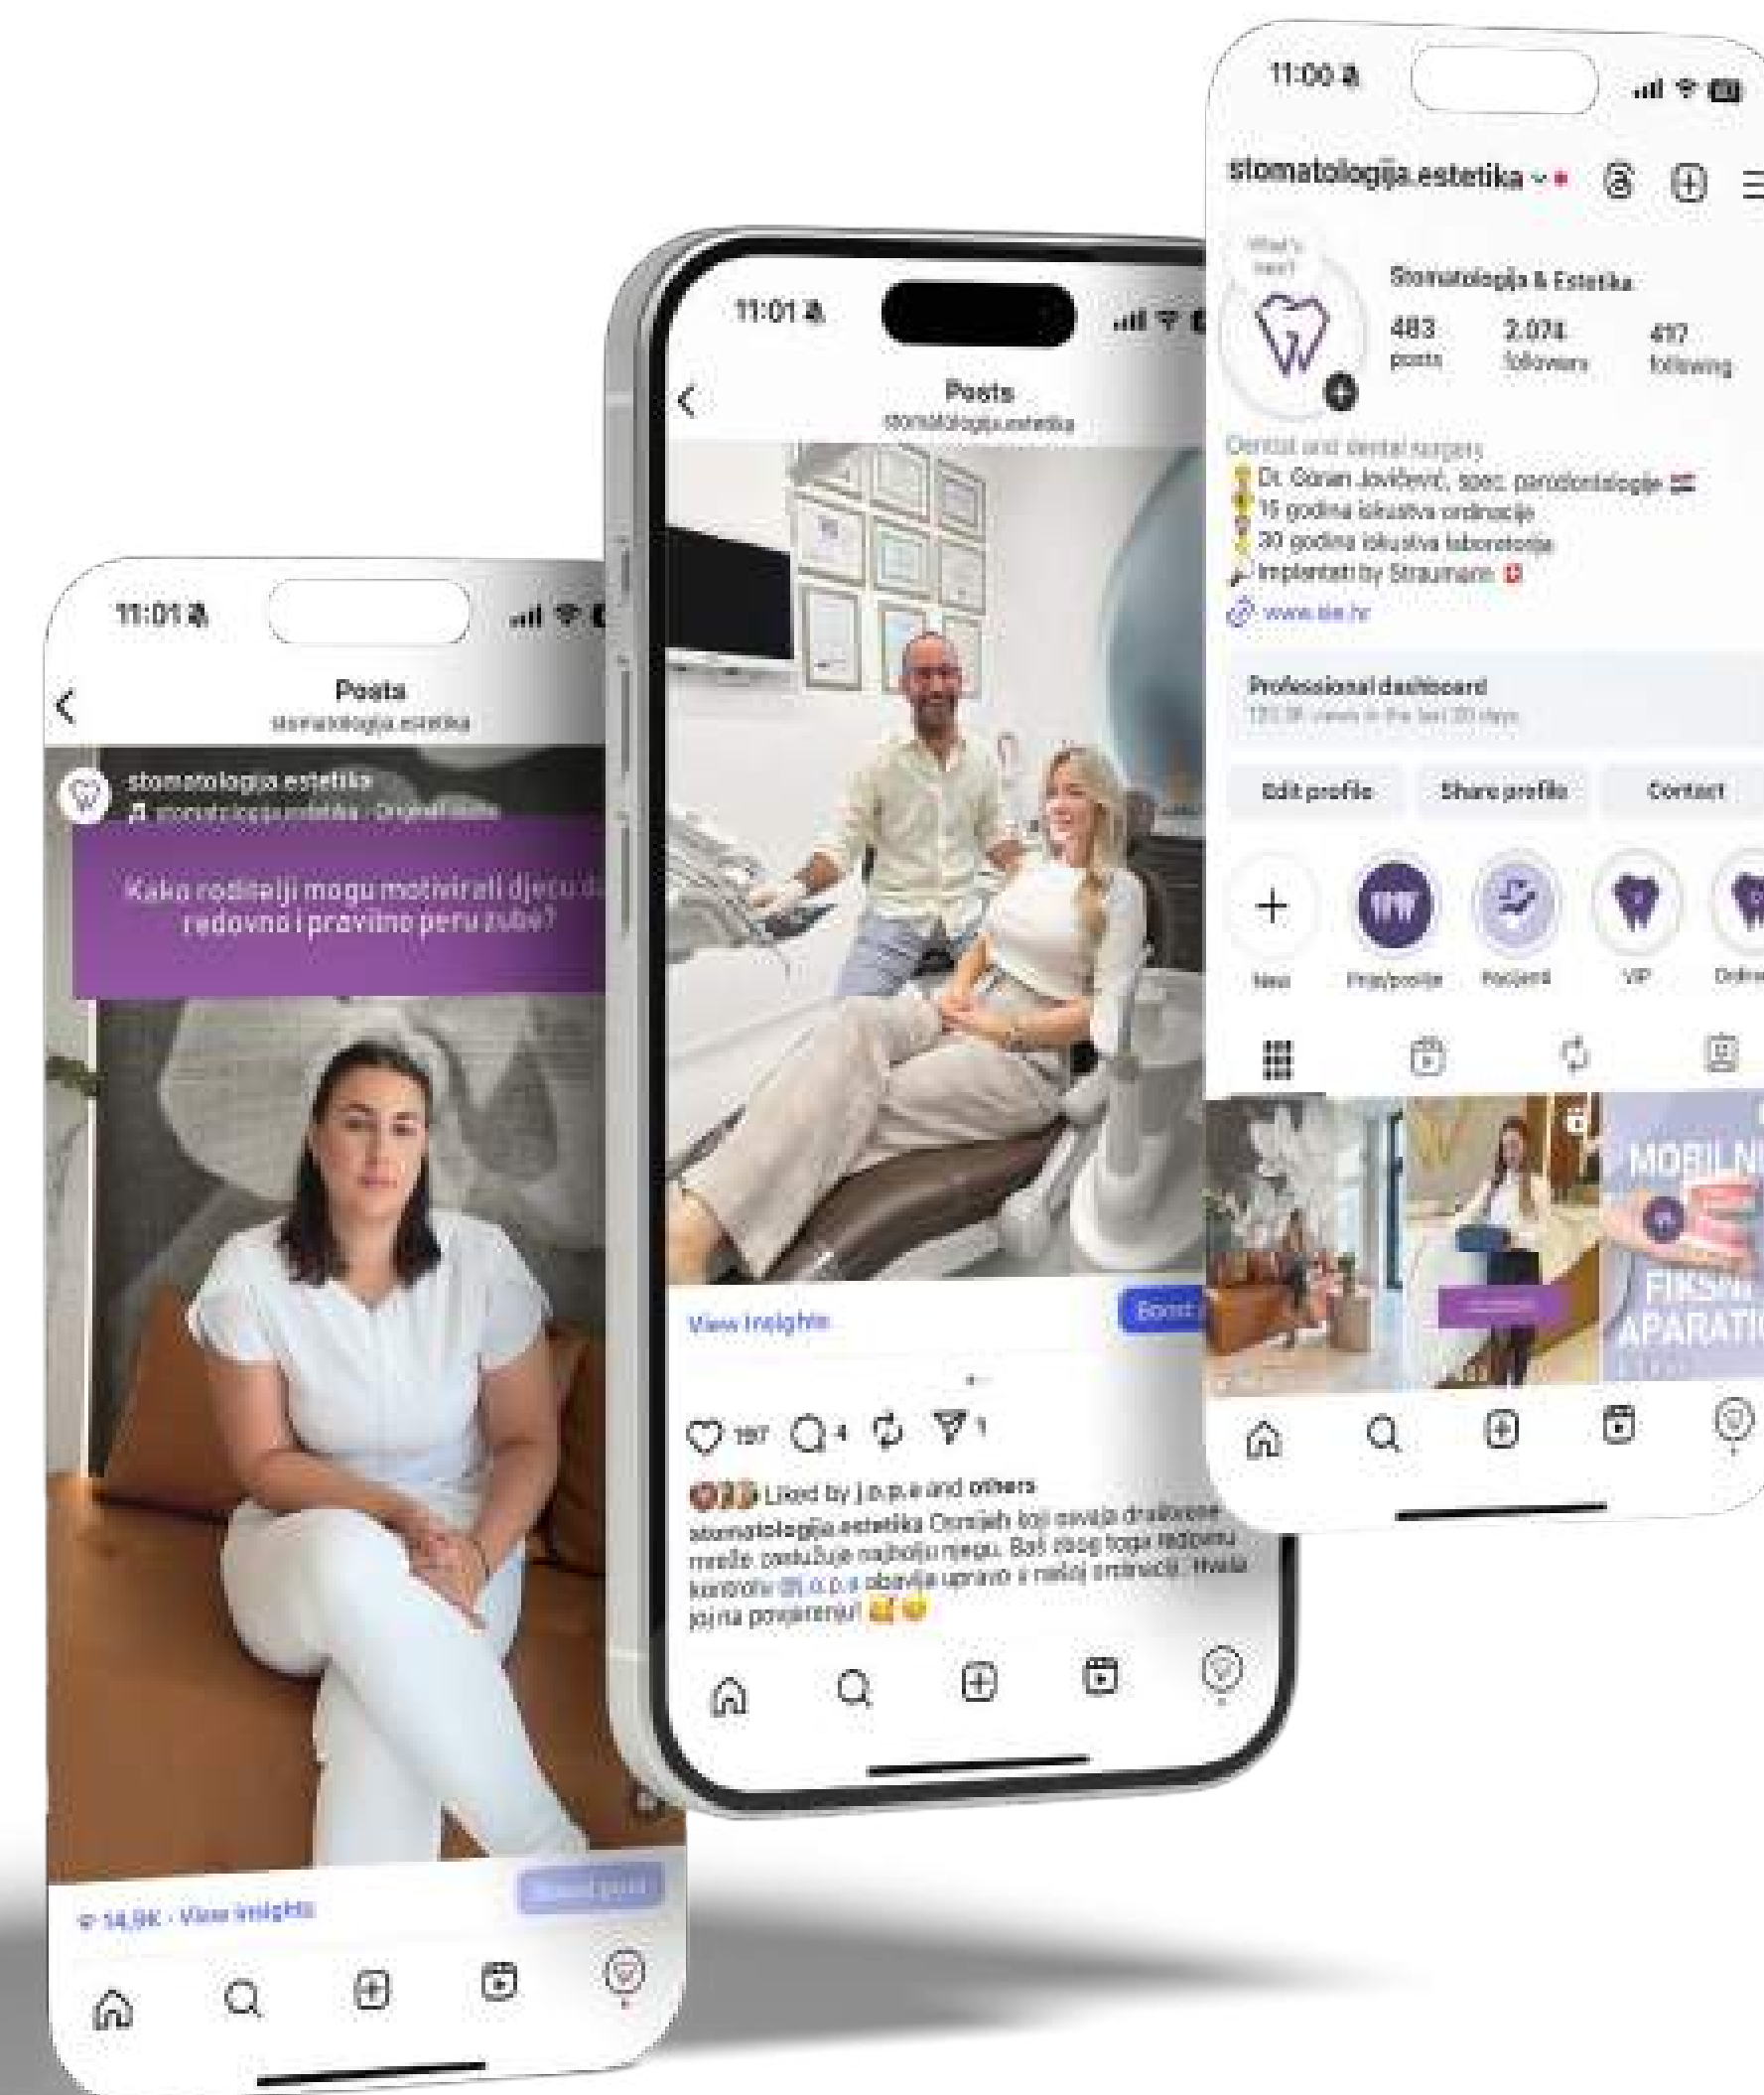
11:01

Posts
stomatologija.estetika

stomatologija.estetika
stomatologija.estetika · Original audio

Kako roditelji mogu motivirati djecu da redovno i pravilno peru zube?

14,9K · View insights

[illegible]

11:01

Posts
stomatologija.estetika

View insights

Boost

197 4 1

Liked by j.o.p.a and others
stomatologija.estetika Osmijeh koji osvaja društvene mreže zaslužuje najbolju njegu. Baš zbog toga redovnu kontrolu @j.o.p.a obavlja upravo u našoj ordinaciji. Hvala joj na povjerenju!

11:00

stomatologija.estetika

What's new?

Stomatologija & Estetika
483 posts
2.074 followers
417 following

Dental and dental surgery
Dr. Goran Jovičević, spec. parodontologije
15 godina iskustva ordinacija
30 godina iskustva laboratorija
Implantati by Straumann
www.se.hr

Professional dashboard
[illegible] views in the last 30 days

Edit profile
Share profile
Contact

New
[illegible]
Recenzi
VIP
Defini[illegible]

MOBILN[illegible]
FIKSNI
APARATI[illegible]